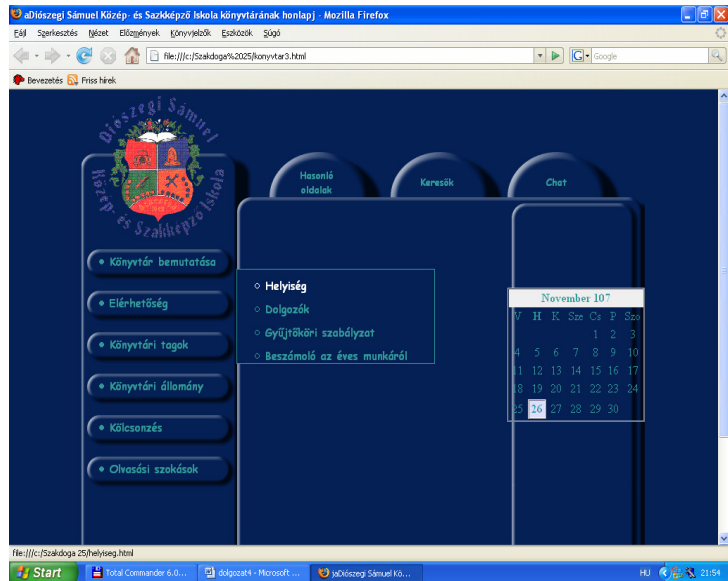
aDiószegi Sámuel Közép- és Szakképző Iskola könyvtárának honlapj - Mozilla Firefox

Fájl Szerkesztés Nézet Előzmények Könyvjelzők Eszközök Súgó

file:///c:/Szakdoga%2025/konyvtar3.html

Google

Bevezetés Friss hírek

Diószegi Sámuel Közép- és Szakképző Iskola

Hasonló oldalak

Keresők

Chat

• Könyvtár bemutatása

• Elérhetőség

• Könyvtári tagok

• Könyvtári állomány

• Kölcsonzés

• Olvasási szokások

○ Helyiség

○ Dolgozók

○ Gyűjtőköri szabályzat

○ Beszámoló az éves munkáról

November 107

| V | H | K | Sze | Cs | P | Szo |
|---|---|---|---|---|---|---|
| | | | | 1 | 2 | 3 |
| 4 | 5 | 6 | 7 | 8 | 9 | 10 |
| 11 | 12 | 13 | 14 | 15 | 16 | 17 |
| 18 | 19 | 20 | 21 | 22 | 23 | 24 |
| 25 | 26 | 27 | 28 | 29 | 30 | |

file:///c:/Szakdoga 25/helyiseg.html

Start Total Commander 6.0... dolgozat4 - Microsoft ... aDiószegi Sámuel Kö... HU 21:54